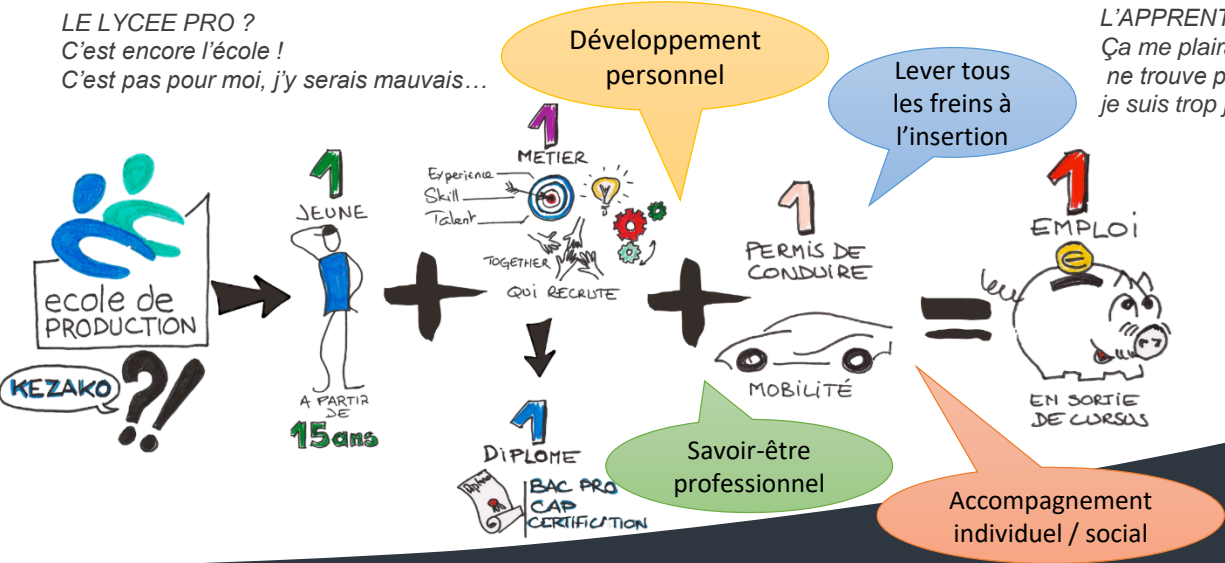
LE LYCEE PRO ?
C'est encore l'école !
C'est pas pour moi, j'y serais mauvais…

Développement personnel

Lever tous les freins à l'insertion

L'APPRENT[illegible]
Ça me plair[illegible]
ne trouve p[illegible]
je suis trop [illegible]

ecole de PRODUCTION

KEZAKO ?!

1 JEUNE

A PARTIR DE 15ans

1 METIER

Experience
Skill
Talent
TOGETHER

QUI RECRUTE

1 DIPLOME

BAC PRO
CAP
CERTIFICATION

1 PERMIS DE CONDUIRE

MOBILITÉ

Savoir-être professionnel

1 EMPLOI

EN SORTIE DE CURSUS

Accompagnement individuel / social